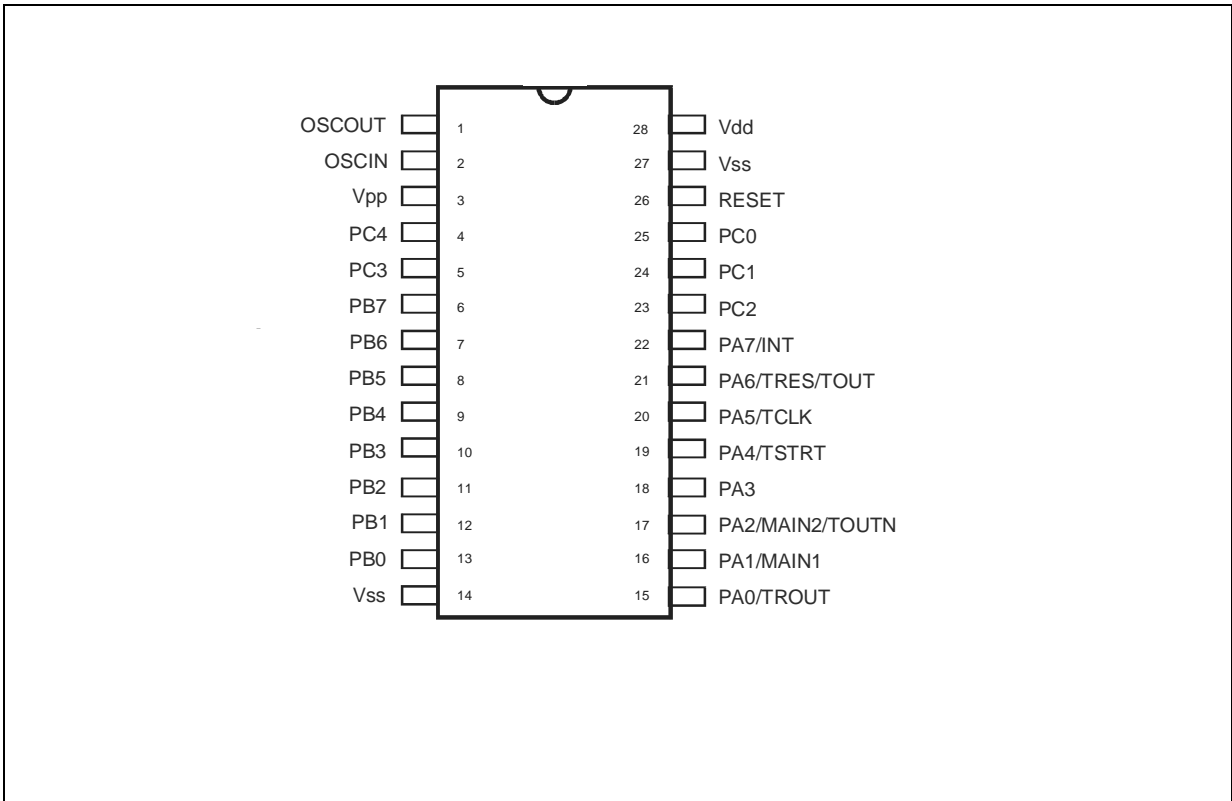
OSCOUT 1
OSCIN 2
Vpp 3
PC4 4
PC3 5
PB7 6
PB6 7
PB5 8
PB4 9
PB3 10
PB2 11
PB1 12
PB0 13
Vss 14

28 Vdd
27 Vss
26 RESET
25 PC0
24 PC1
23 PC2
22 PA7/INT
21 PA6/TRES/TOUT
20 PA5/TCLK
19 PA4/TSTRT
18 PA3
17 PA2/MAIN2/TOUTN
16 PA1/MAIN1
15 PA0/TROUT